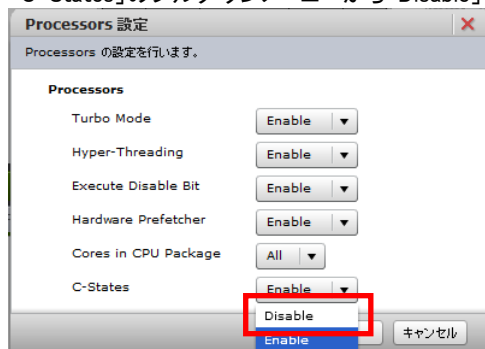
「C-States」のプルダウンメニューから「Disable」

Processors 設定

Processors の設定を行います。

Processors

Turbo Mode Enable

Hyper-Threading Enable

Execute Disable Bit Enable

Hardware Prefetcher Enable

Cores in CPU Package All

C-States Enable

Disable

Enable

キャンセル